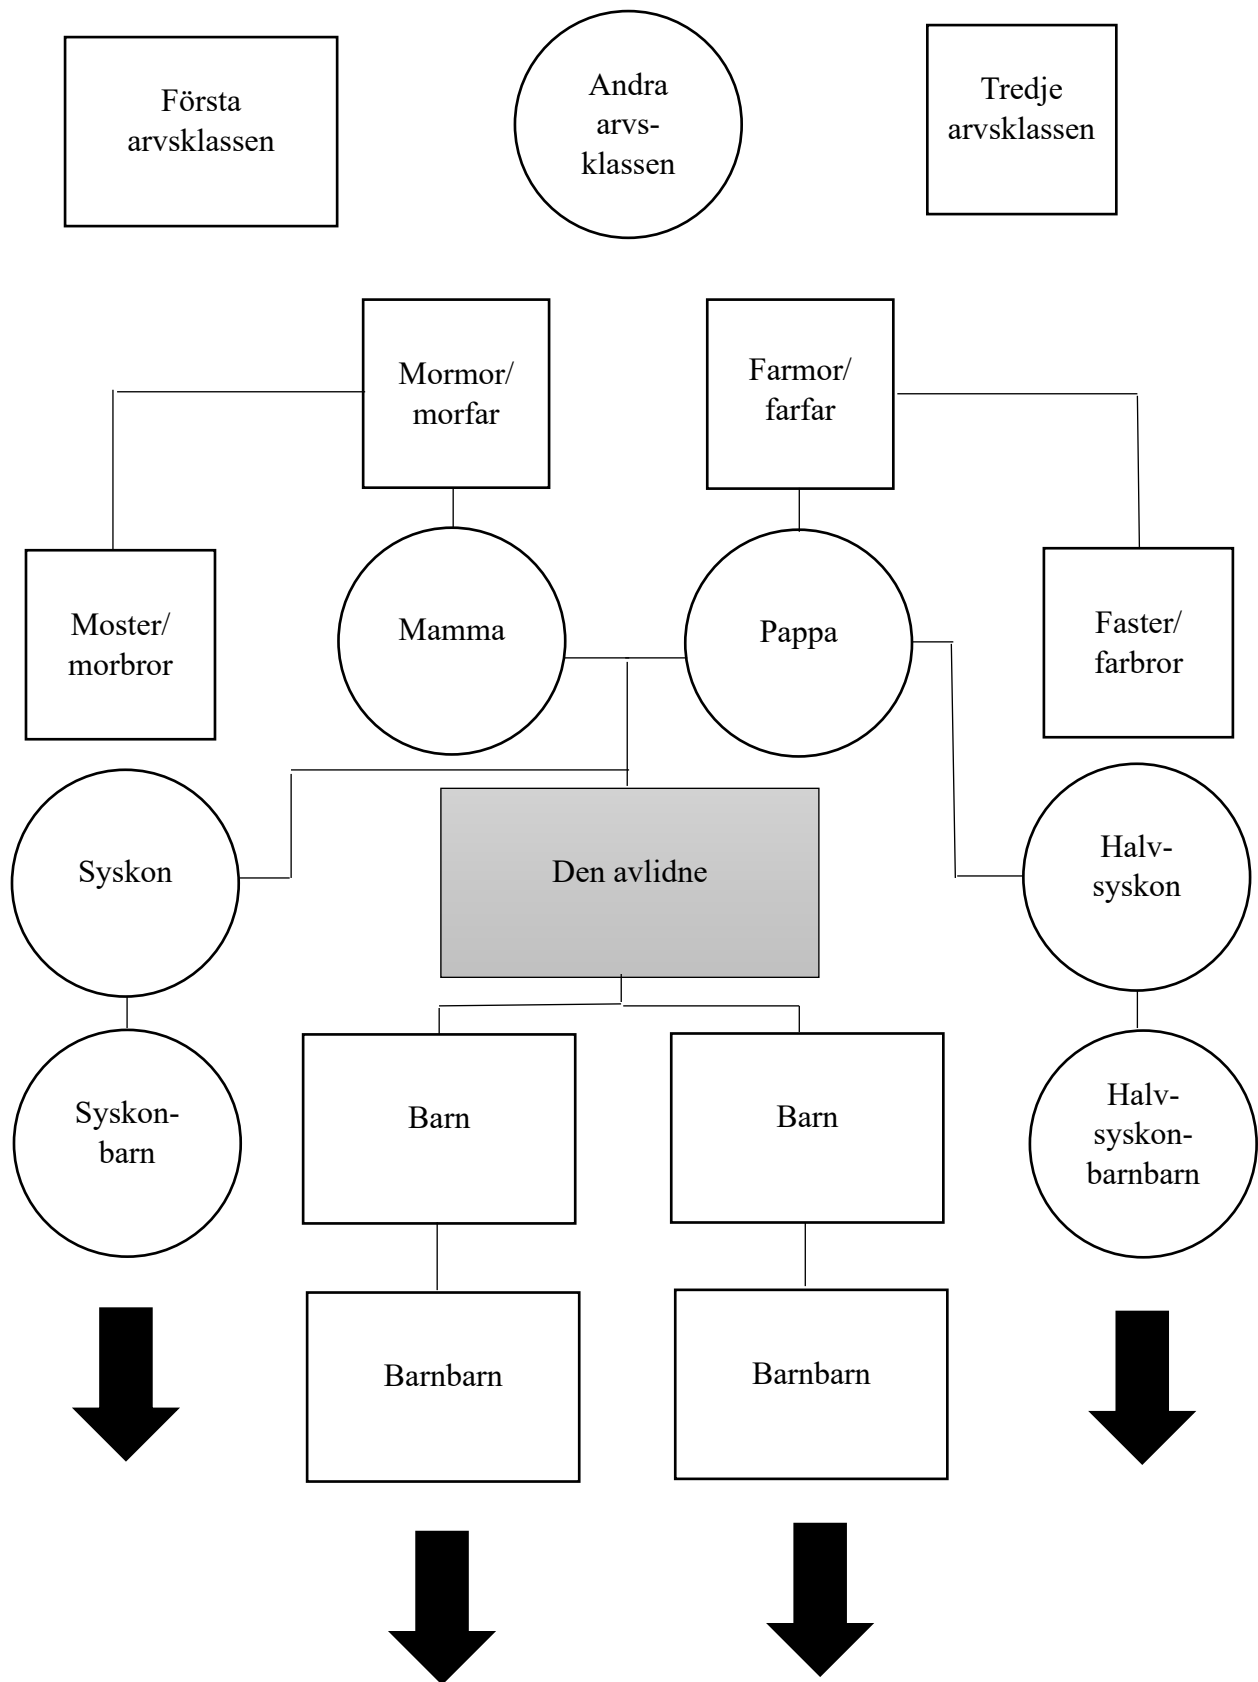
Första arvsklassen

Andra arvsklassen

Tredje arvsklassen

Mormor/ morfar

Farmor/ farfar

Moster/ morbror

Mamma

Pappa

Faster/ farbror

Syskon

Den avlidne

Halvsyskon

Syskonbarn

Barn

Barn

Halvsyskonbarnbarn

Barnbarn

Barnbarn